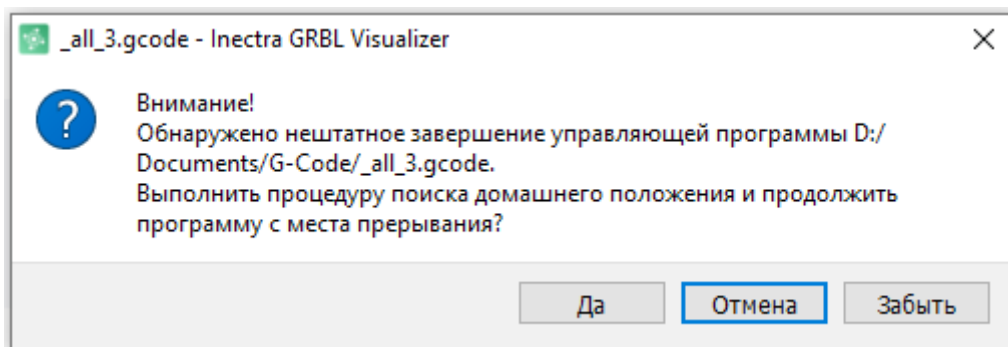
_all_3.gcode - Inectra GRBL Visualizer

Внимание!
Обнаружено нештатное завершение управляющей программы D:/Documents/G-Code/_all_3.gcode.
Выполнить процедуру поиска домашнего положения и продолжить программу с места прерывания?

Да Отмена Забыть